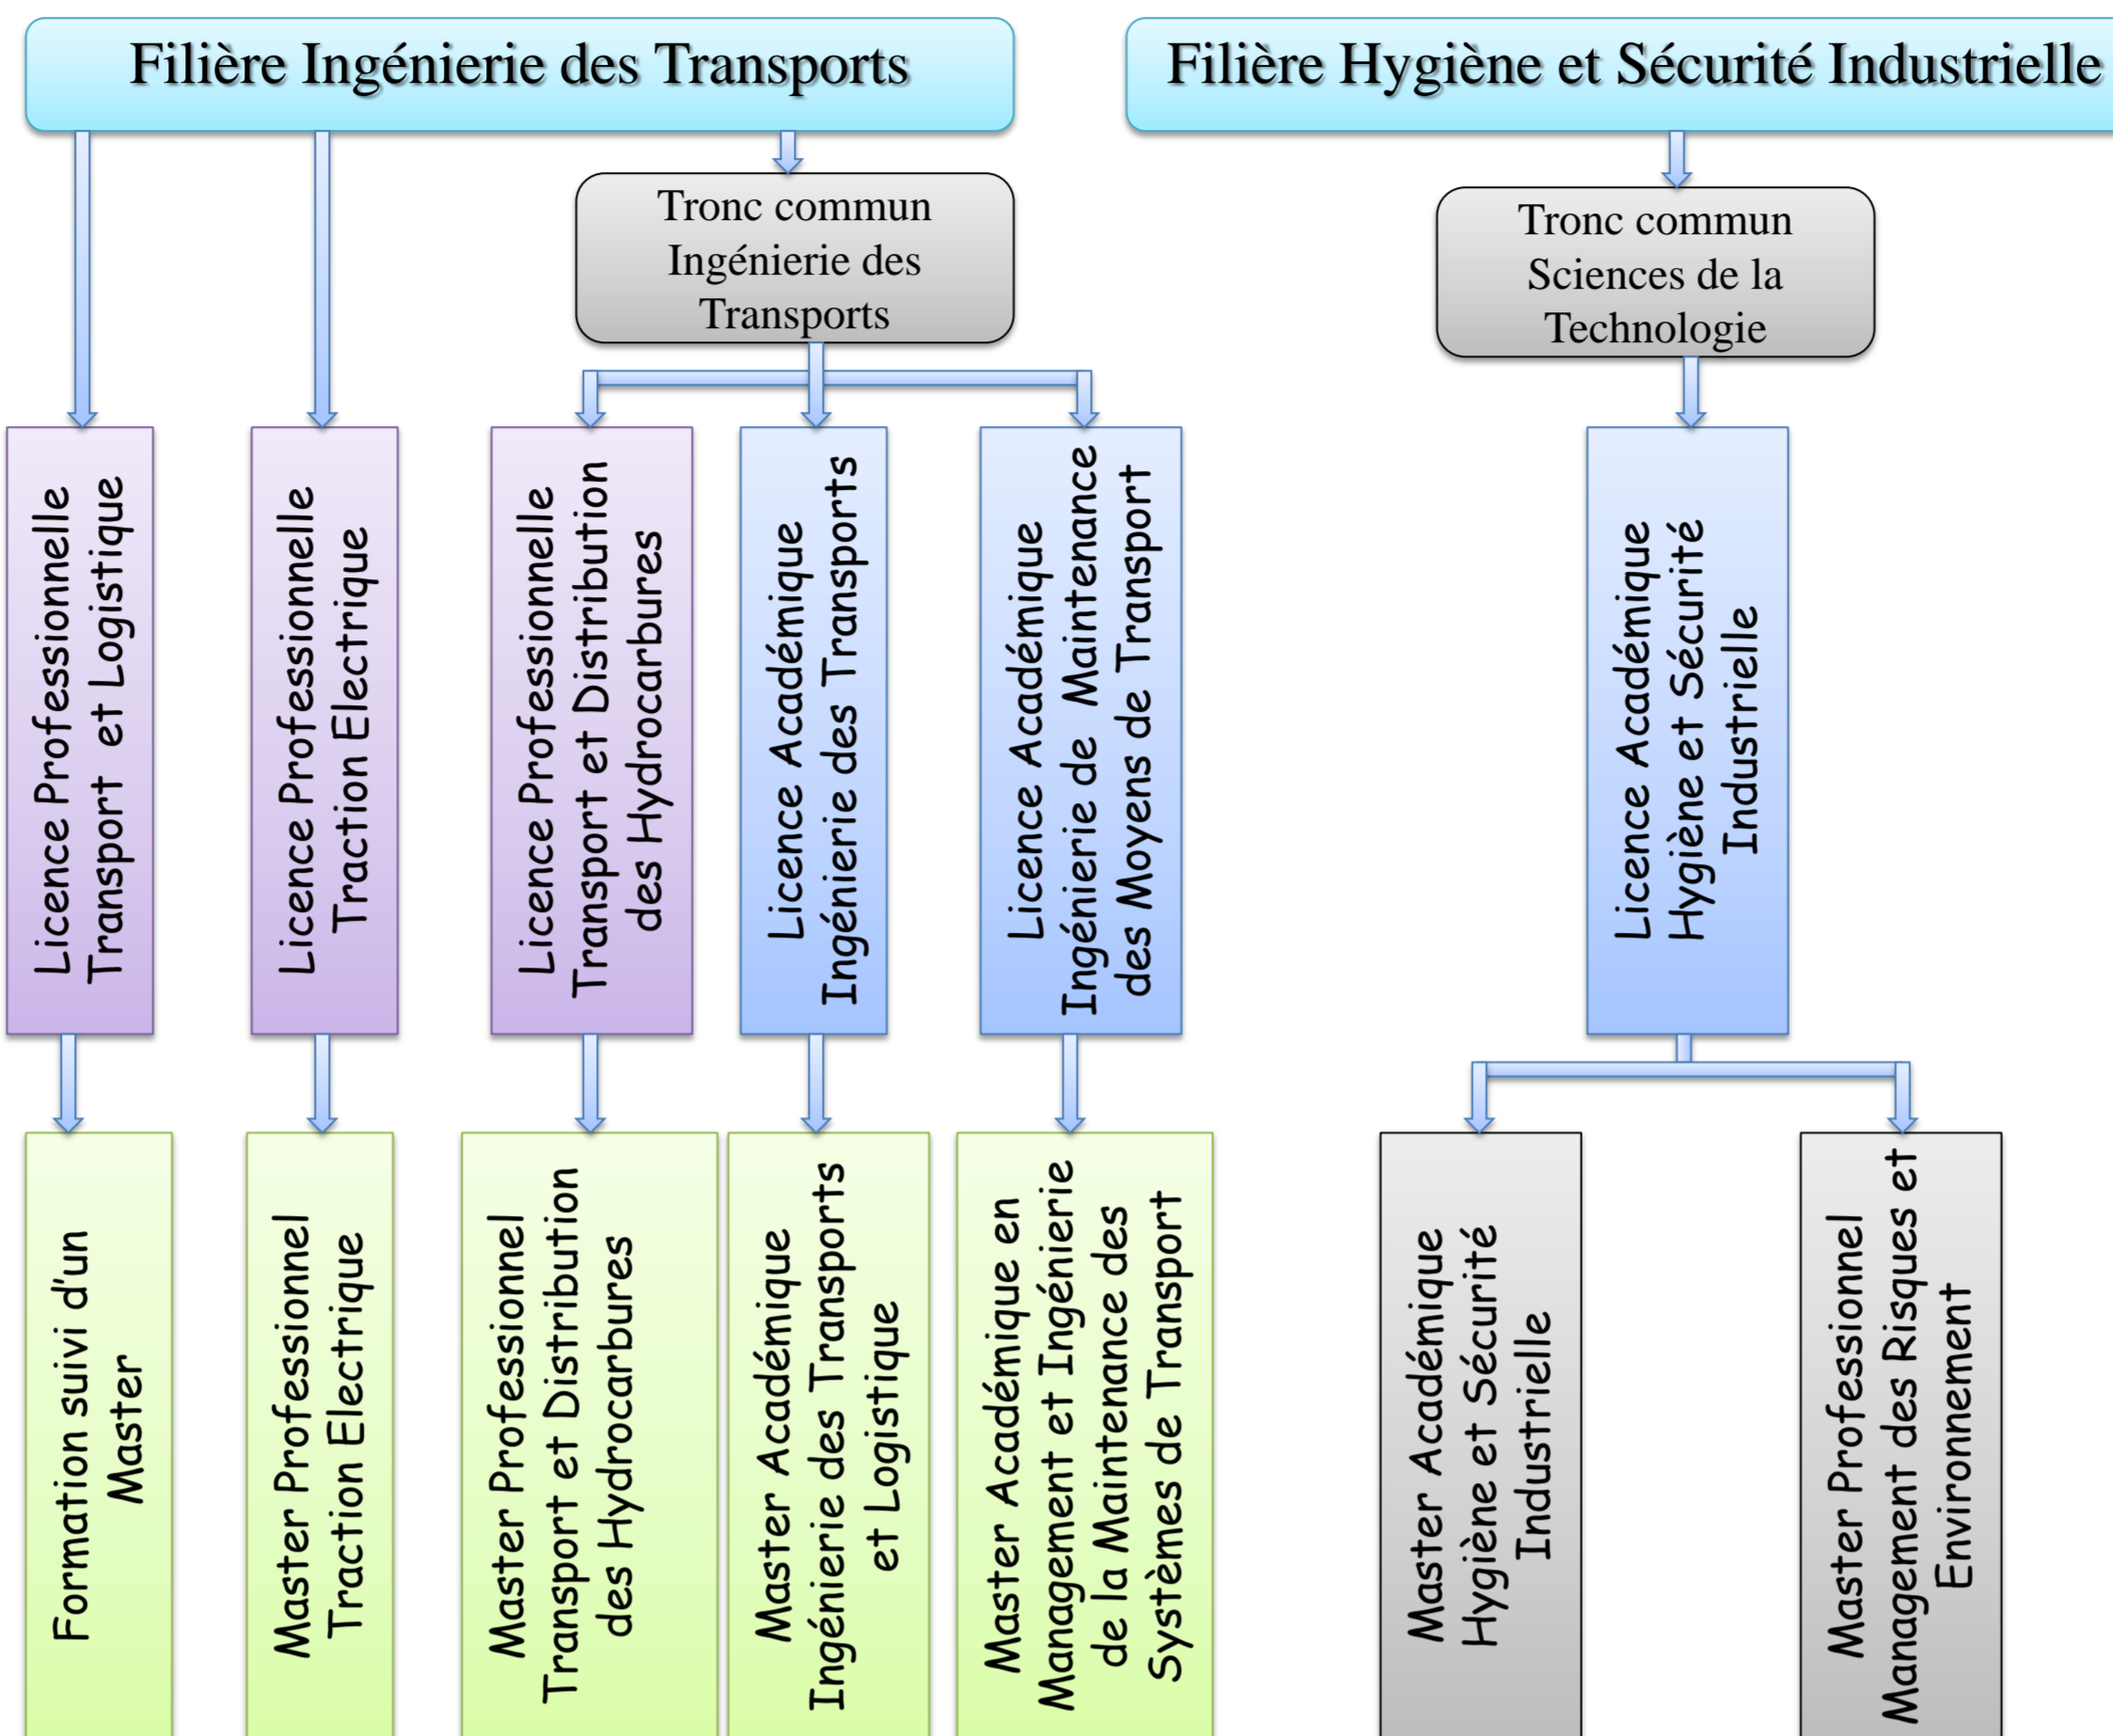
Filière Ingénierie des Transports

Filière Hygiène et Sécurité Industrielle

Tronc commun Ingénierie des Transports

Tronc commun Sciences de la Technologie

Licence Professionnelle Transport et Logistique

Licence Professionnelle Traction Electrique

Licence Professionnelle Transport et Distribution des Hydrocarbures

Licence Académique Ingénierie des Transports

Licence Académique Ingénierie de Maintenance des Moyens de Transport

Licence Académique Hygiène et Sécurité Industrielle

Formation suivi d'un Master

Master Professionnel Traction Electrique

Master Professionnel Transport et Distribution des Hydrocarbures

Master Académique Ingénierie des Transports et Logistique

Master Académique en Management et Ingénierie de la Maintenance des Systèmes de Transport

Master Académique Hygiène et Sécurité Industrielle

Master Professionnel Management des Risques et Environnement